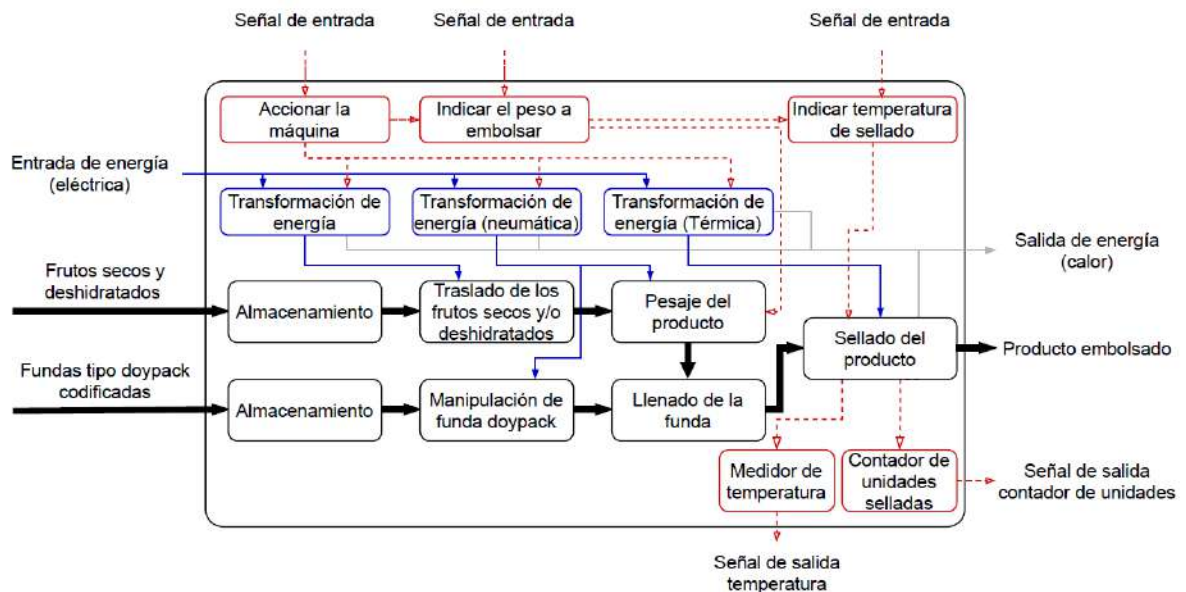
Señal de entrada

Señal de entrada

Señal de entrada

Accionar la máquina

Indicar el peso a embolsar

Indicar temperatura de sellado

Entrada de energía (eléctrica)

Transformación de energía

Transformación de energía (neumática)

Transformación de energía (Térmica)

Salida de energía (calor)

Frutos secos y deshidratados

Almacenamiento

Traslado de los frutos secos y/o deshidratados

Pesaje del producto

Sellado del producto

Producto embolsado

Fundas tipo doypack codificadas

Almacenamiento

Manipulación de funda doypack

Llenado de la funda

Medidor de temperatura

Contador de unidades selladas

Señal de salida contador de unidades

Señal de salida temperatura